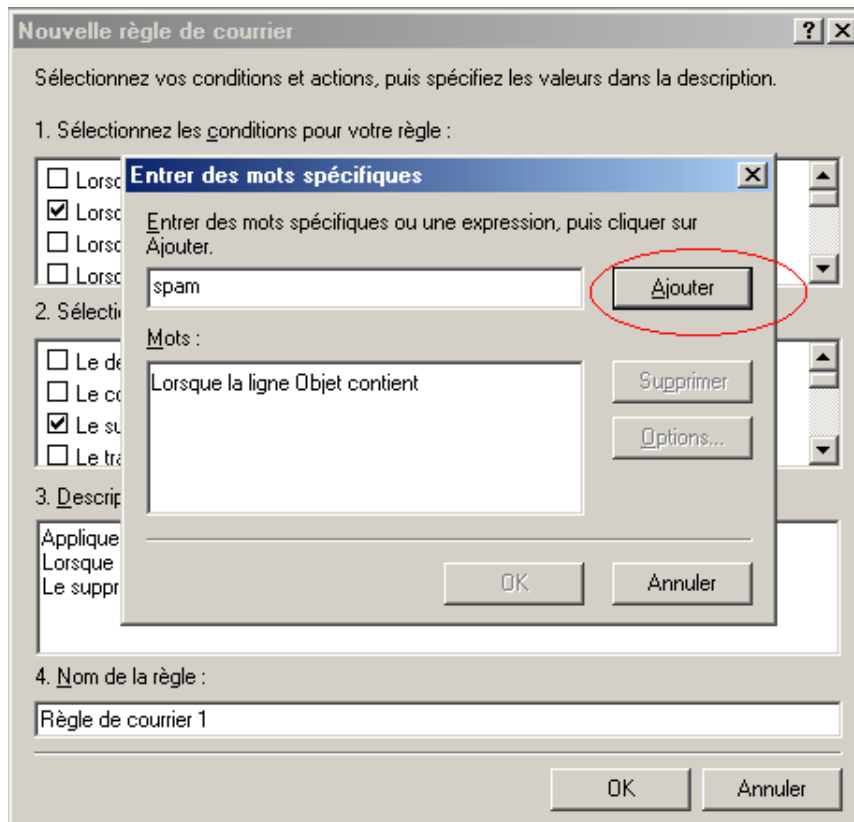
Nouvelle règle de courrier

?

Sélectionnez vos conditions et actions, puis spécifiez les valeurs dans la description.

1. Sélectionnez les conditions pour votre règle :

Lorsq
Lorsq
Lorsq
Lorsq

2. Sélecti

Le de
Le co
Le su
Le tra

3. Descrip

Applique
Lorsque
Le suppr

4. Nom de la règle :

Règle de courrier 1

OK

Annuler

Entrer des mots spécifiques

Entrer des mots spécifiques ou une expression, puis cliquer sur Ajouter.

spam

Ajouter

Mots :

Lorsque la ligne Objet contient

Supprimer

Options...

OK

Annuler